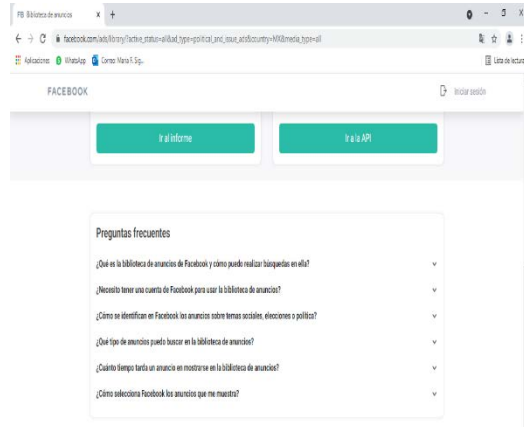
FB Biblioteca de anuncios × +

← → C facebook.com/ads/library/?active_status=all&ad_type=political_and_issue_ads&country=MX&media_type=all

Aplicaciones WhatsApp Correo: María F. Sig...

Lista de lectura

FACEBOOK

Iniciar sesión

Ir al informe

Ir a la API

Preguntas frecuentes

¿Qué es la biblioteca de anuncios de Facebook y cómo puedo realizar búsquedas en ella?

¿Necesito tener una cuenta de Facebook para usar la biblioteca de anuncios?

¿Cómo se identifican en Facebook los anuncios sobre temas sociales, elecciones o política?

¿Qué tipo de anuncios puedo buscar en la biblioteca de anuncios?

¿Cuánto tiempo tarda un anuncio en mostrarse en la biblioteca de anuncios?

¿Cómo selecciona Facebook los anuncios que me muestra?